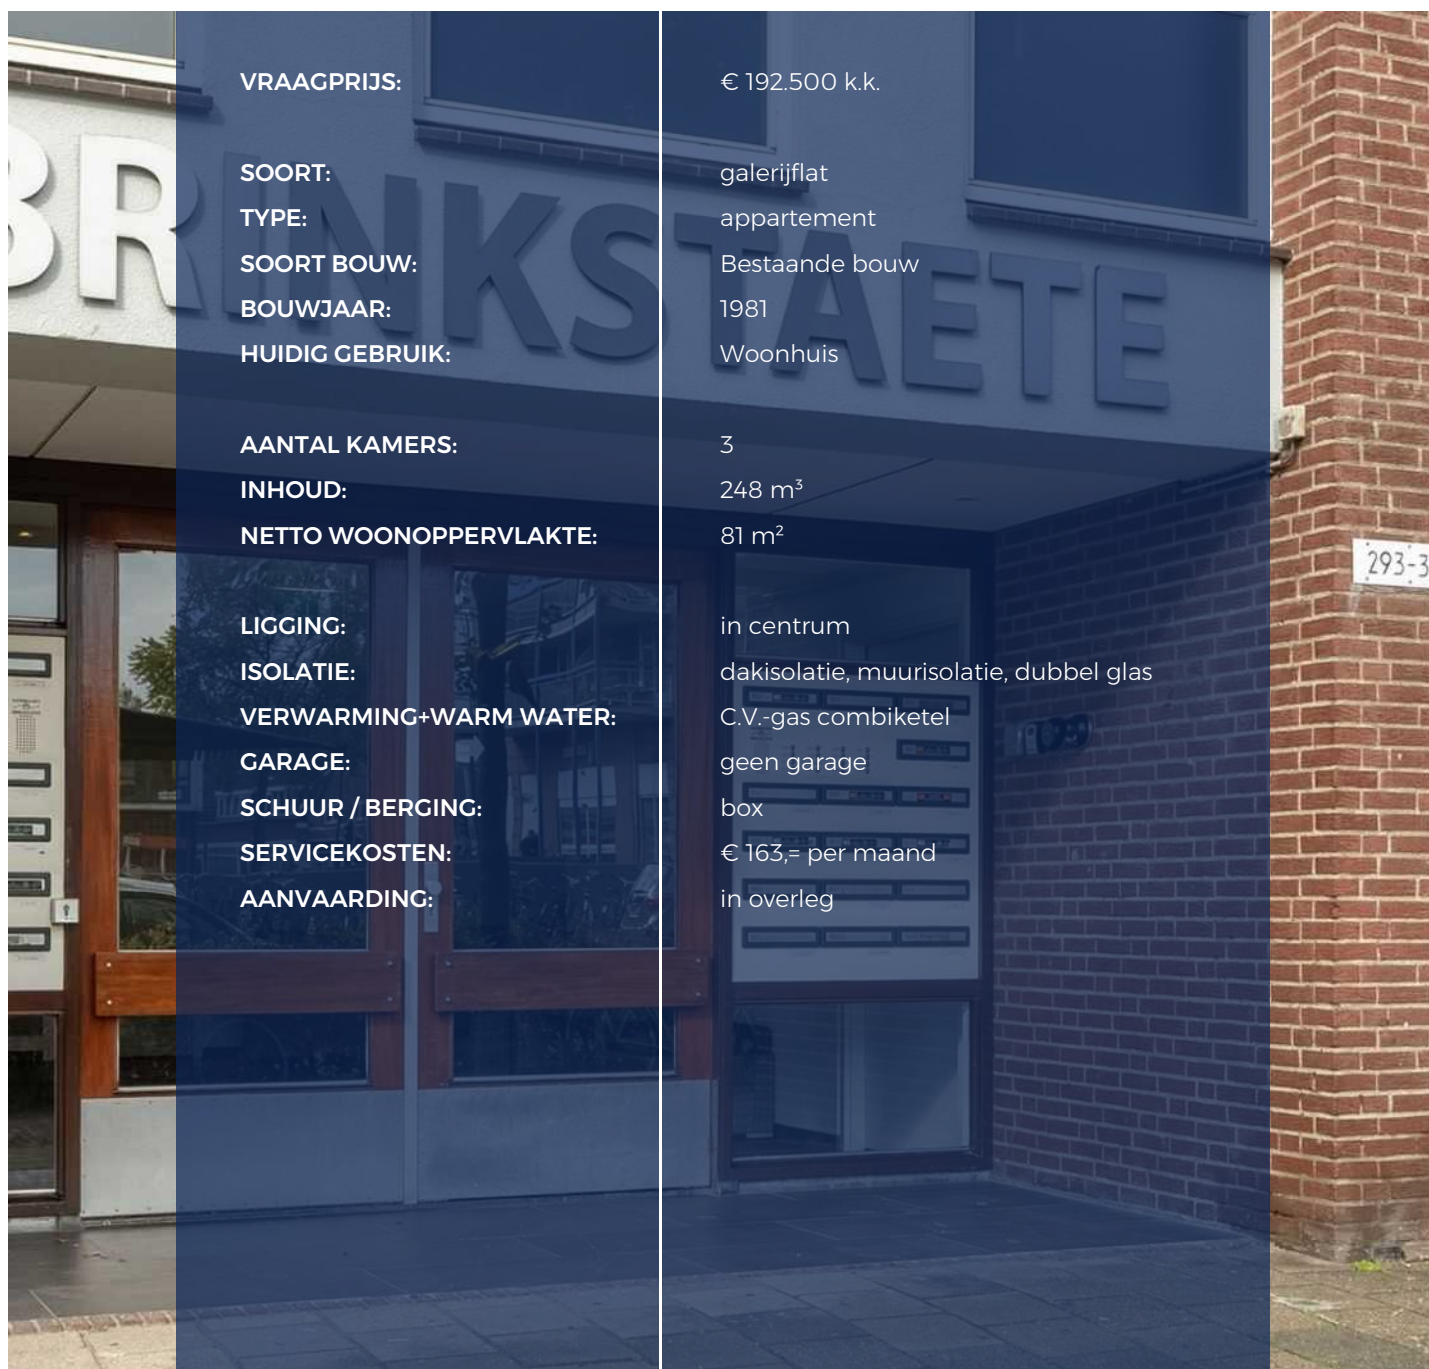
BRINKSTAETE

| | |
|---|---|
| VRAAGPRIJS: | € 192.500 k.k. |
| SOORT: | galerijflat |
| TYPE: | appartement |
| SOORT BOUW: | Bestaande bouw |
| BOUWJAAR: | 1981 |
| HUIDIG GEBRUIK: | Woonhuis |
| AANTAL KAMERS: | 3 |
| INHOUD: | 248 $m^3$ |
| NETTO WOONOPPERVLAKTE: | 81 $m^2$ |
| LIGGING: | in centrum |
| ISOLATIE: | dakisolatie, muurisolatie, dubbel glas |
| VERWARMING+WARM WATER: | C.V.-gas combiketel |
| GARAGE: | geen garage |
| SCHUUR / BERGING: | box |
| SERVICEKOSTEN: | € 163,= per maand |
| AANVAARDING: | in overleg |

293-3